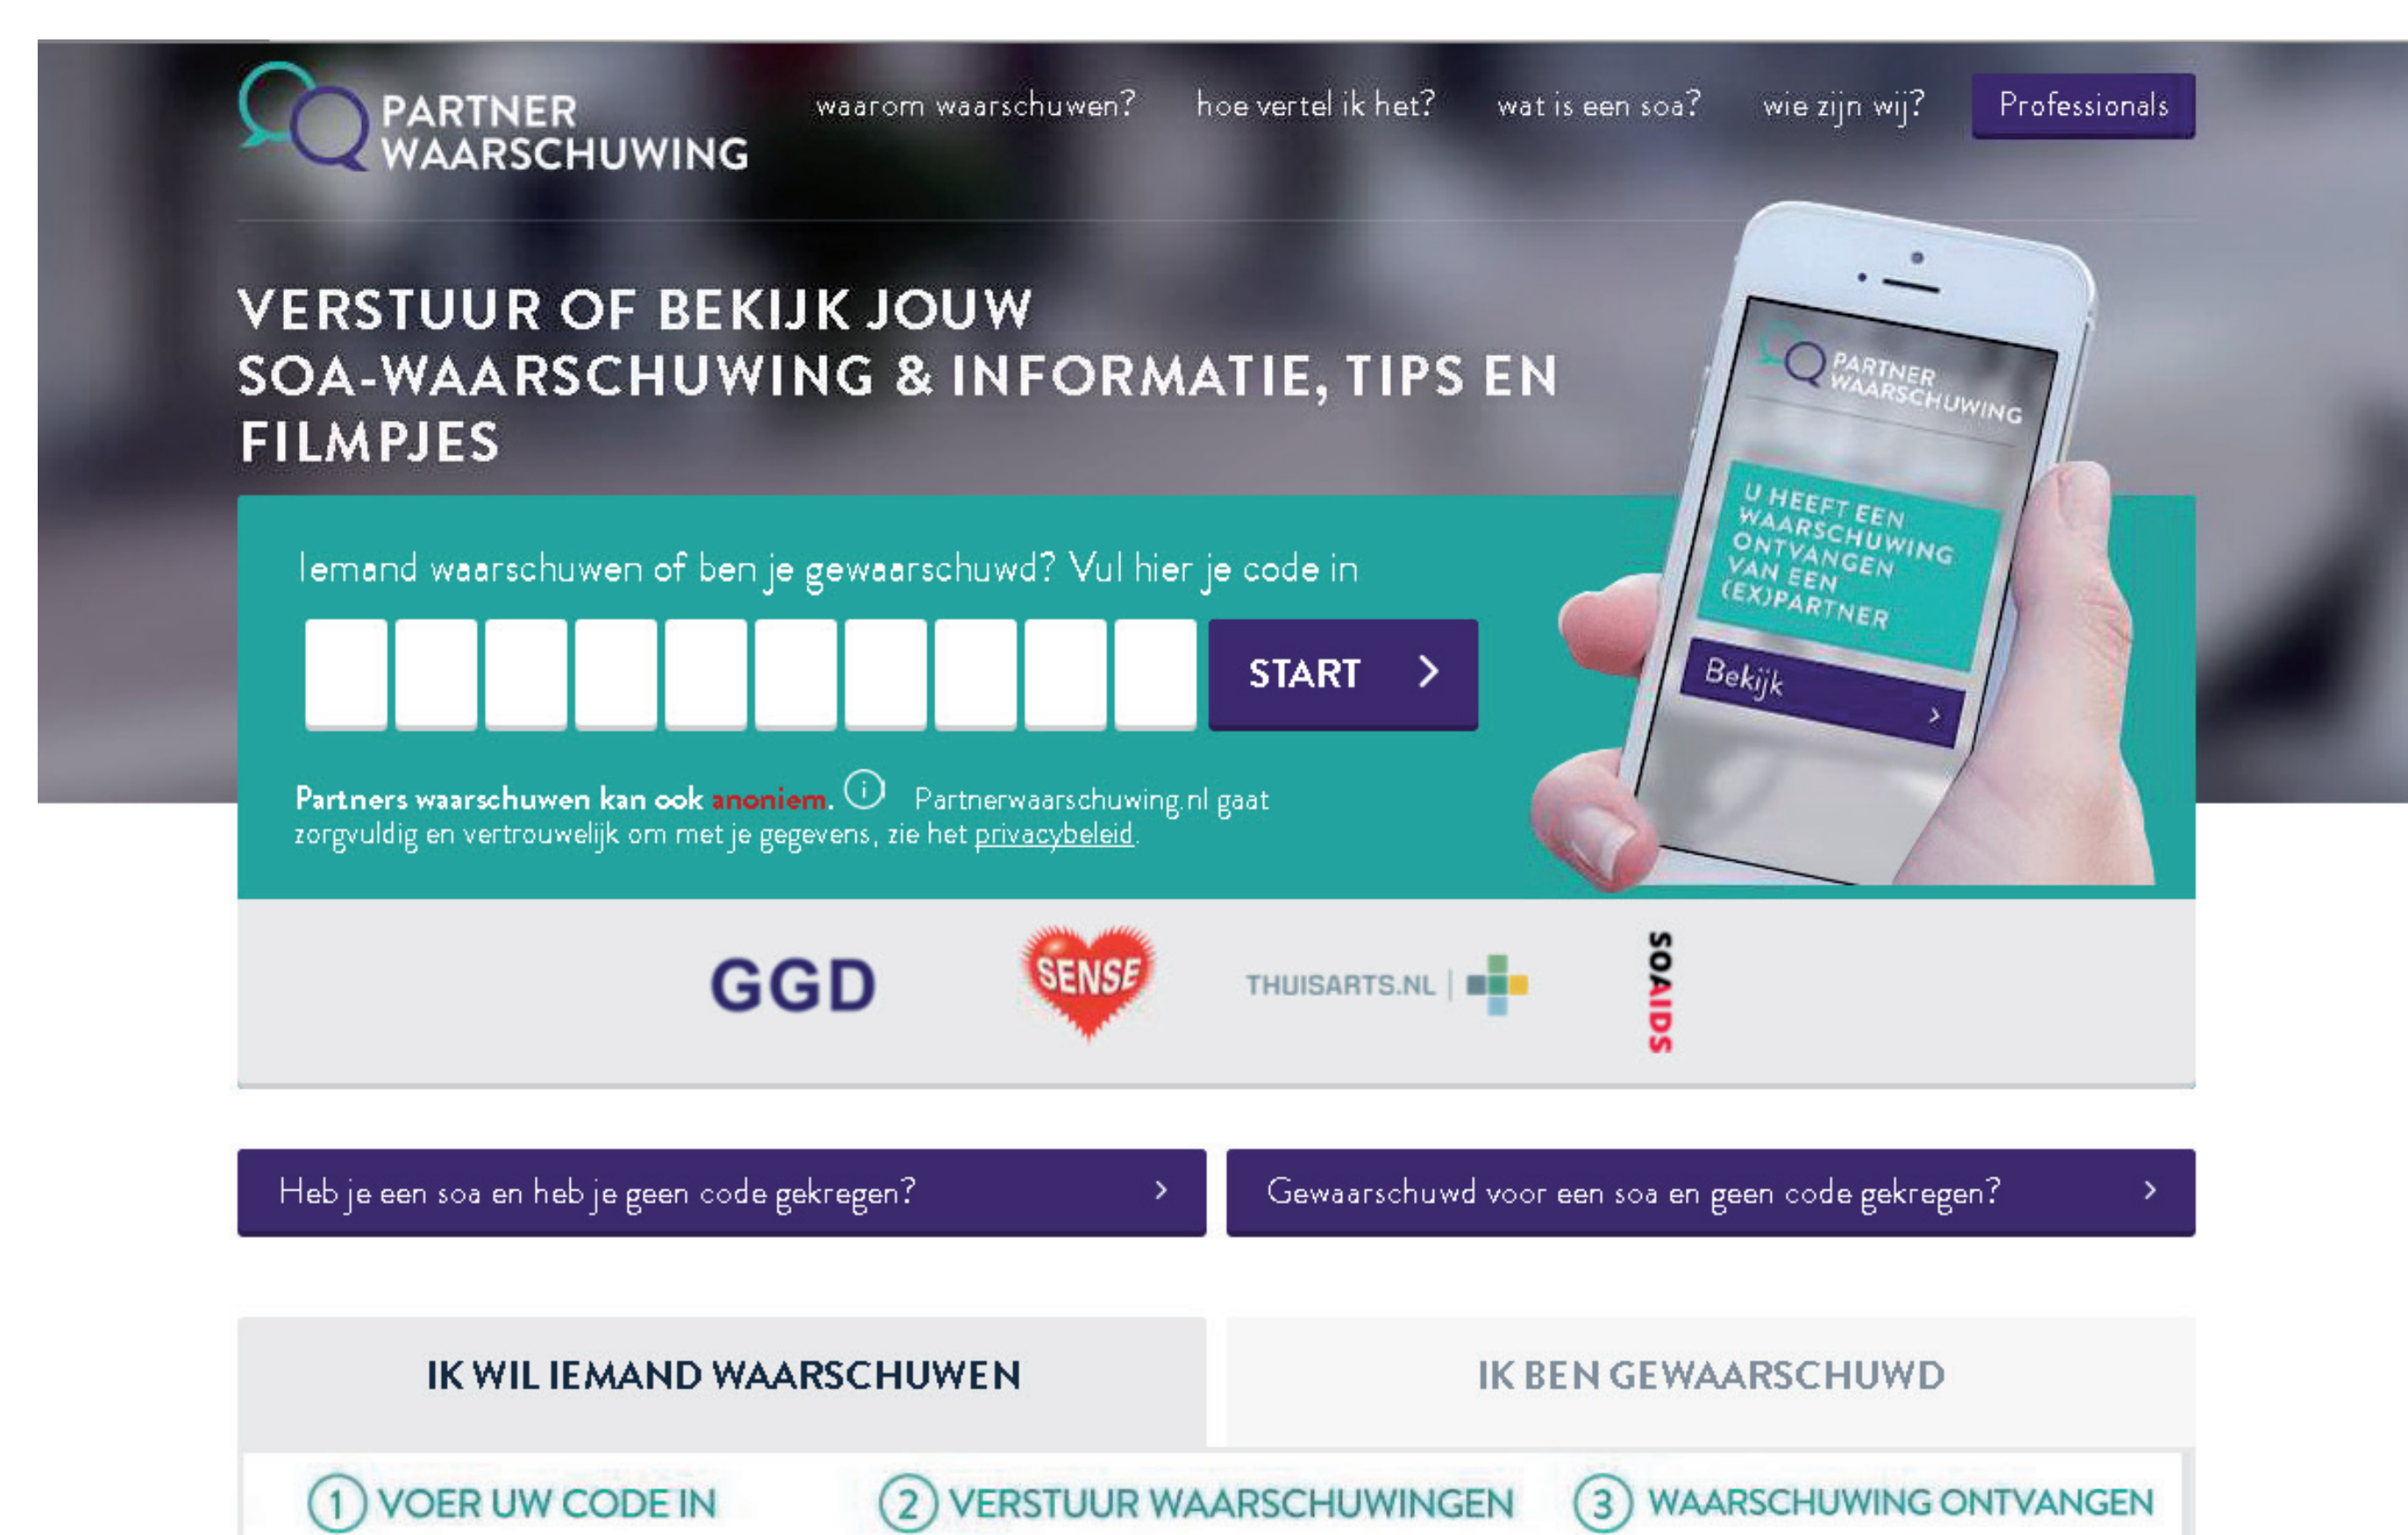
PARTNER WAARSCHUWING

waarom waarschuwen? hoe vertel ik het? wat is een soa? wie zijn wij? Professionals

VERSTUUR OF BEKIJK JOUW SOA-WAARSCHUWING & INFORMATIE, TIPS EN FILMPJES

PARTNER WAARSCHUWING

U HEEFT EEN WAARSCHUWING ONTVANGEN VAN EEN (EX)PARTNER

Bekijk

Iemand waarschuwen of ben je gewaarschuwd? Vul hier je code in

START

Partners waarschuwen kan ook anoniem. Partnerwaarschuwing.nl gaat zorgvuldig en vertrouwelijk om met je gegevens, zie het privacybeleid.

GGD SENSE THUISARTS.NL SOAIDS

Heb je een soa en heb je geen code gekregen?

Gewaarschuwd voor een soa en geen code gekregen?

IK WIL IEMAND WAARSCHUWEN

IK BEN GEWAARSCHUWD

1 VOER UW CODE IN
2 VERSTUUR WAARSCHUWINGEN
3 WAARSCHUWING ONTVANGEN